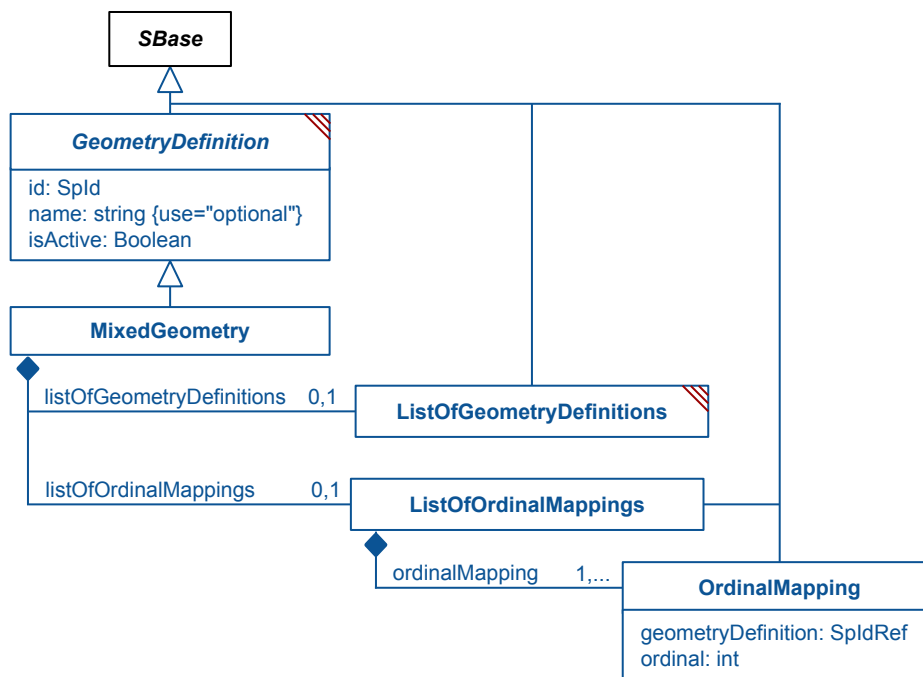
SBase

GeometryDefinition

id: SpId
name: string {use="optional"}
isActive: Boolean

MixedGeometry

listOfGeometryDefinitions 0,1

ListOfGeometryDefinitions

listOfOrdinalMappings 0,1

ListOfOrdinalMappings

ordinalMapping 1,...

OrdinalMapping

geometryDefinition: SpIdRef
ordinal: int